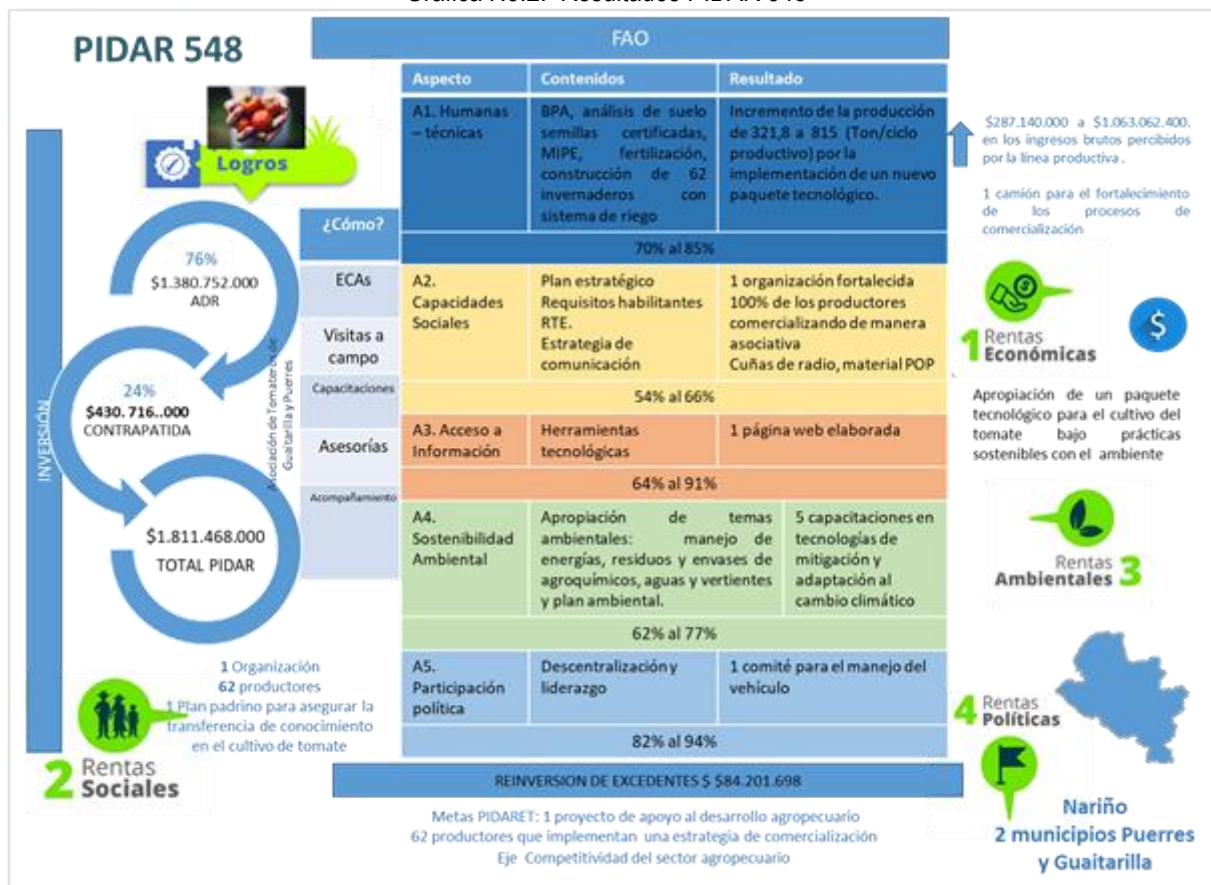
Gráfica No.2. Resultados PIDAR 548

PIDAR 548

FAO

Logros

INVERSIÓN

76%
$1.380.752.000
ADR

24%
$430. 716..000
CONTRAPATIDA

$1.811.468.000
TOTAL PIDAR

Asociación de Tomateros de Guaitarilla y Puerres

¿Cómo?
ECAs
Visitas a campo
Capacitaciones
Asesorías
Acompañamiento

| Aspecto | Contenidos | Resultado |
|---|---|---|
| A1. Humanas – técnicas | BPA, análisis de suelo semillas certificadas, MIPE, fertilización, construcción de 62 invernaderos con sistema de riego | Incremento de la producción de 321,8 a 815 (Ton/ciclo productivo) por la implementación de un nuevo paquete tecnológico. |
| 70% al 85% | | |
| A2. Capacidades Sociales | Plan estratégico Requisitos habilitantes RTE. Estrategia de comunicación | 1 organización fortalecida 100% de los productores comercializando de manera asociativa Cuñas de radio, material POP |
| 54% al 66% | | |
| A3. Acceso a Información | Herramientas tecnológicas | 1 página web elaborada |
| 64% al 91% | | |
| A4. Sostenibilidad Ambiental | Apropiación de temas ambientales: manejo de energías, residuos y envases de agroquímicos, aguas y vertientes y plan ambiental. | 5 capacitaciones en tecnologías de mitigación y adaptación al cambio climático |
| 62% al 77% | | |
| A5. Participación política | Descentralización y liderazgo | 1 comité para el manejo del vehículo |
| 82% al 94% | | |

REINVERSION DE EXCEDENTES $ $84.201.698

Metas PIDARET: 1 proyecto de apoyo al desarrollo agropecuario
62 productores que implementan una estrategia de comercialización
Eje Competitividad del sector agropecuario

$287.140.000 a $1.063.062.400. en los ingresos brutos percibidos por la línea productiva .

1 camión para el fortalecimiento de los procesos de comercialización

1 Rentas Económicas

Apropiación de un paquete tecnológico para el cultivo del tomate bajo prácticas sostenibles con el ambiente

Rentas Ambientales 3

4 Rentas Políticas

1 Organización
62 productores
1 Plan padrino para asegurar la transferencia de conocimiento en el cultivo de tomate

2 Rentas Sociales

Nariño
2 municipios Puerres y Guaitarilla